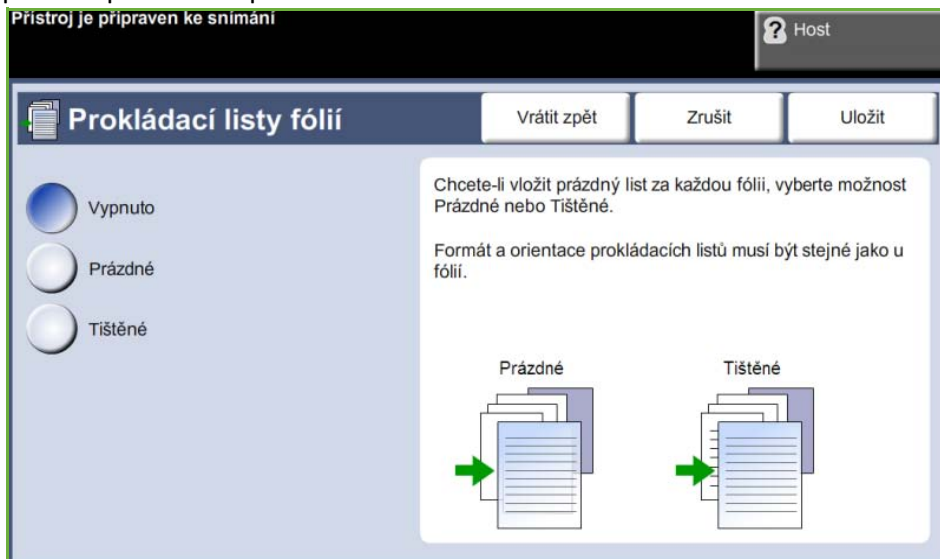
Přístroj je připraven ke snímání

Host

Prokládací listy fólií

Vrátit zpět

Zrušit

Uložit

Vypnuto

Prázdné

Tištěné

Chcete-li vložit prázdný list za každou fólii, vyberte možnost Prázdné nebo Tištěné.

Formát a orientace prokládacích listů musí být stejné jako u fólií.

Prázdné

Tištěné